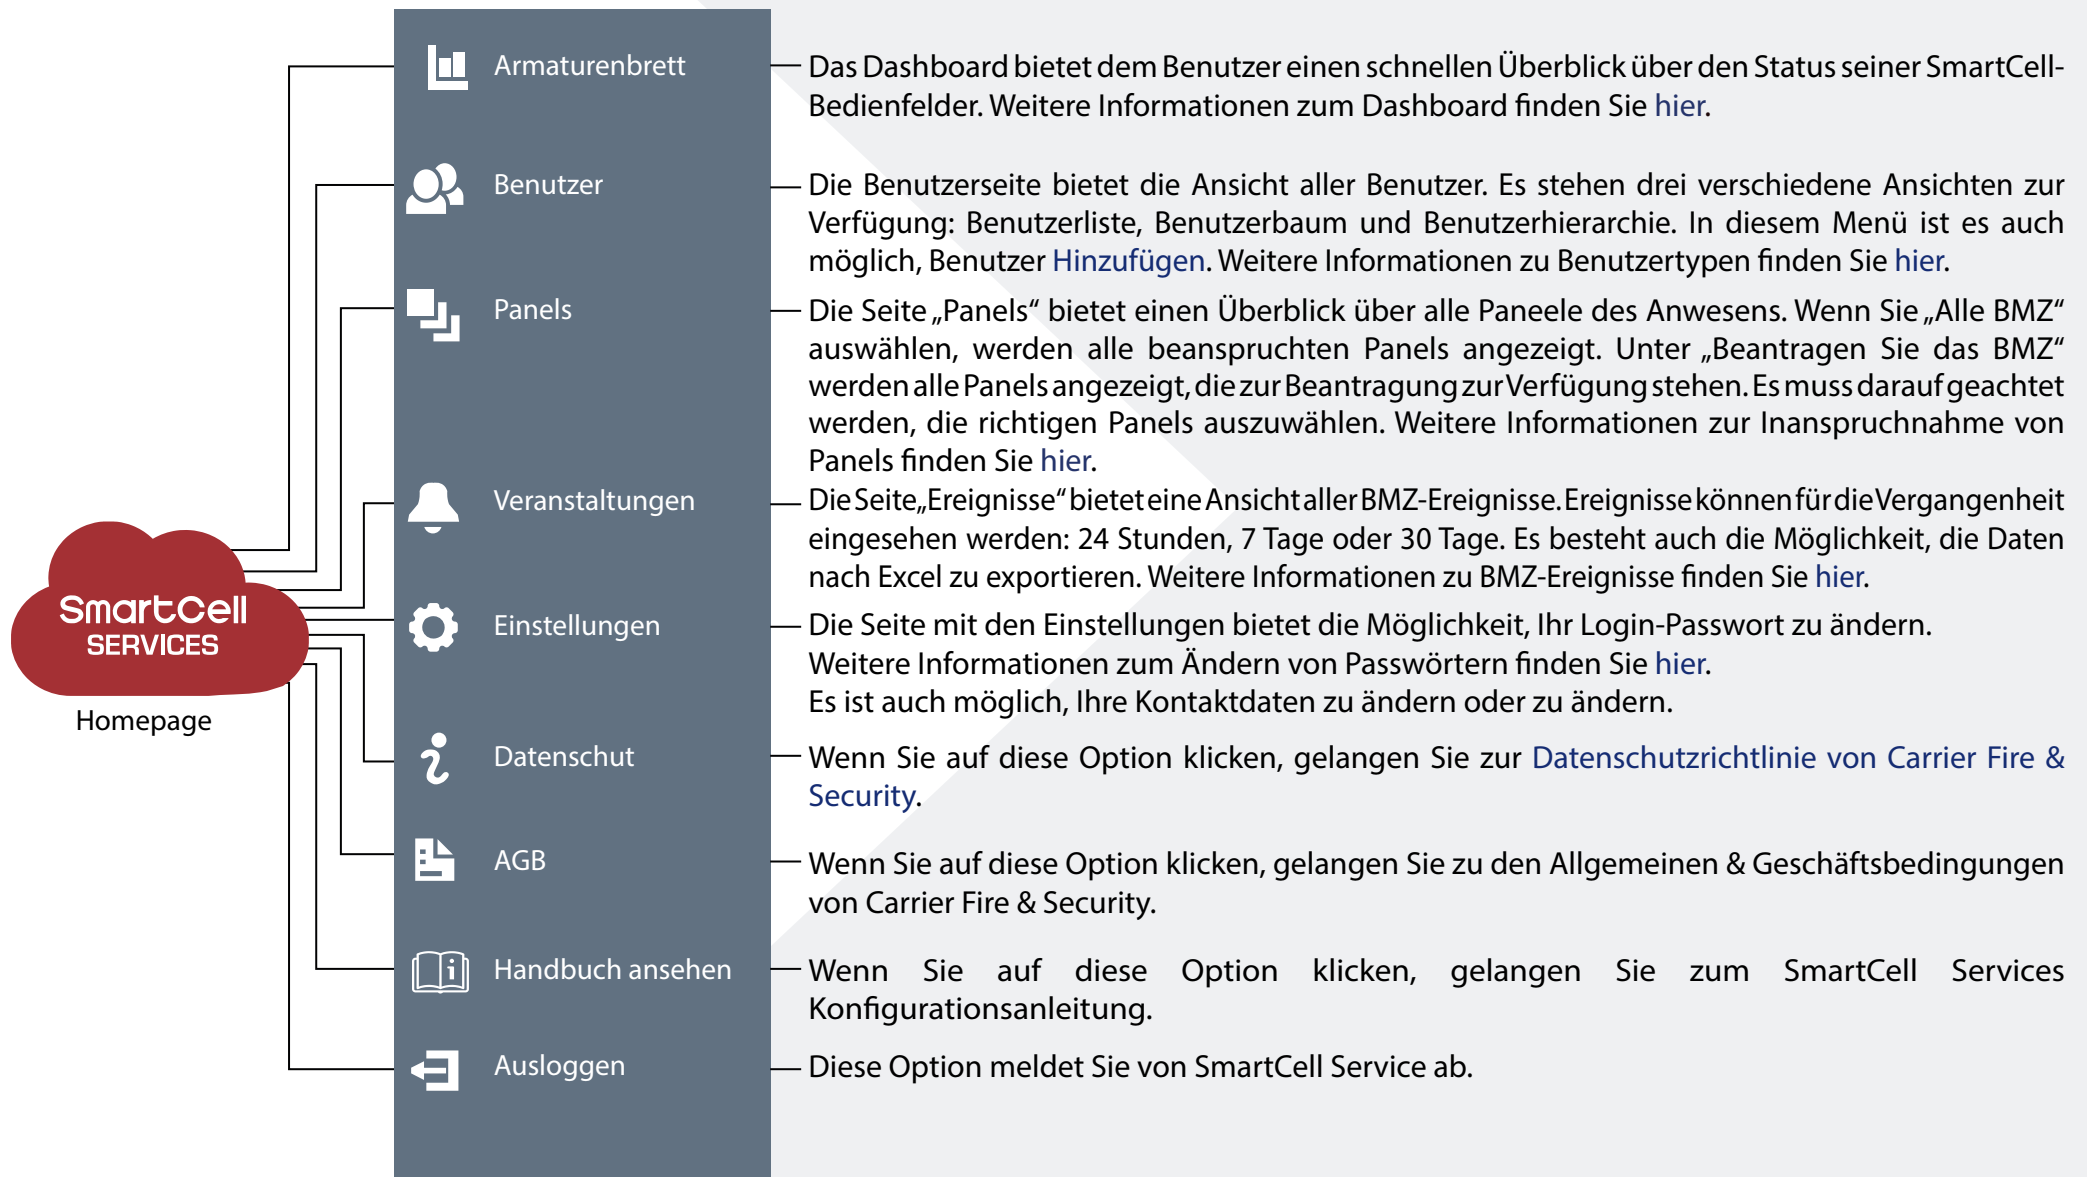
SmartCell SERVICES

Homepage

Armaturenbrett

Das Dashboard bietet dem Benutzer einen schnellen Überblick über den Status seiner SmartCell-Bedienfelder. Weitere Informationen zum Dashboard finden Sie hier.

Benutzer

Die Benutzerseite bietet die Ansicht aller Benutzer. Es stehen drei verschiedene Ansichten zur Verfügung: Benutzerliste, Benutzerbaum und Benutzerhierarchie. In diesem Menü ist es auch möglich, Benutzer Hinzufügen. Weitere Informationen zu Benutzertypen finden Sie hier.

Panels

Die Seite „Panels“ bietet einen Überblick über alle Paneele des Anwesens. Wenn Sie „Alle BMZ“ auswählen, werden alle beanspruchten Panels angezeigt. Unter „Beantragen Sie das BMZ“ werden alle Panels angezeigt, die zur Beantragung zur Verfügung stehen. Es muss darauf geachtet werden, die richtigen Panels auszuwählen. Weitere Informationen zur Inanspruchnahme von Panels finden Sie hier.

Veranstaltungen

Die Seite „Ereignisse“ bietet eine Ansicht aller BMZ-Ereignisse. Ereignisse können für die Vergangenheit eingesehen werden: 24 Stunden, 7 Tage oder 30 Tage. Es besteht auch die Möglichkeit, die Daten nach Excel zu exportieren. Weitere Informationen zu BMZ-Ereignisse finden Sie hier.

Einstellungen

Die Seite mit den Einstellungen bietet die Möglichkeit, Ihr Login-Passwort zu ändern.
Weitere Informationen zum Ändern von Passwörtern finden Sie hier.
Es ist auch möglich, Ihre Kontaktdaten zu ändern oder zu ändern.

Datenschut

Wenn Sie auf diese Option klicken, gelangen Sie zur Datenschutzrichtlinie von Carrier Fire & Security.

AGB

Wenn Sie auf diese Option klicken, gelangen Sie zu den Allgemeinen & Geschäftsbedingungen von Carrier Fire & Security.

Handbuch ansehen

Wenn Sie auf diese Option klicken, gelangen Sie zum SmartCell Services Konfigurationsanleitung.

Ausloggen

Diese Option meldet Sie von SmartCell Service ab.